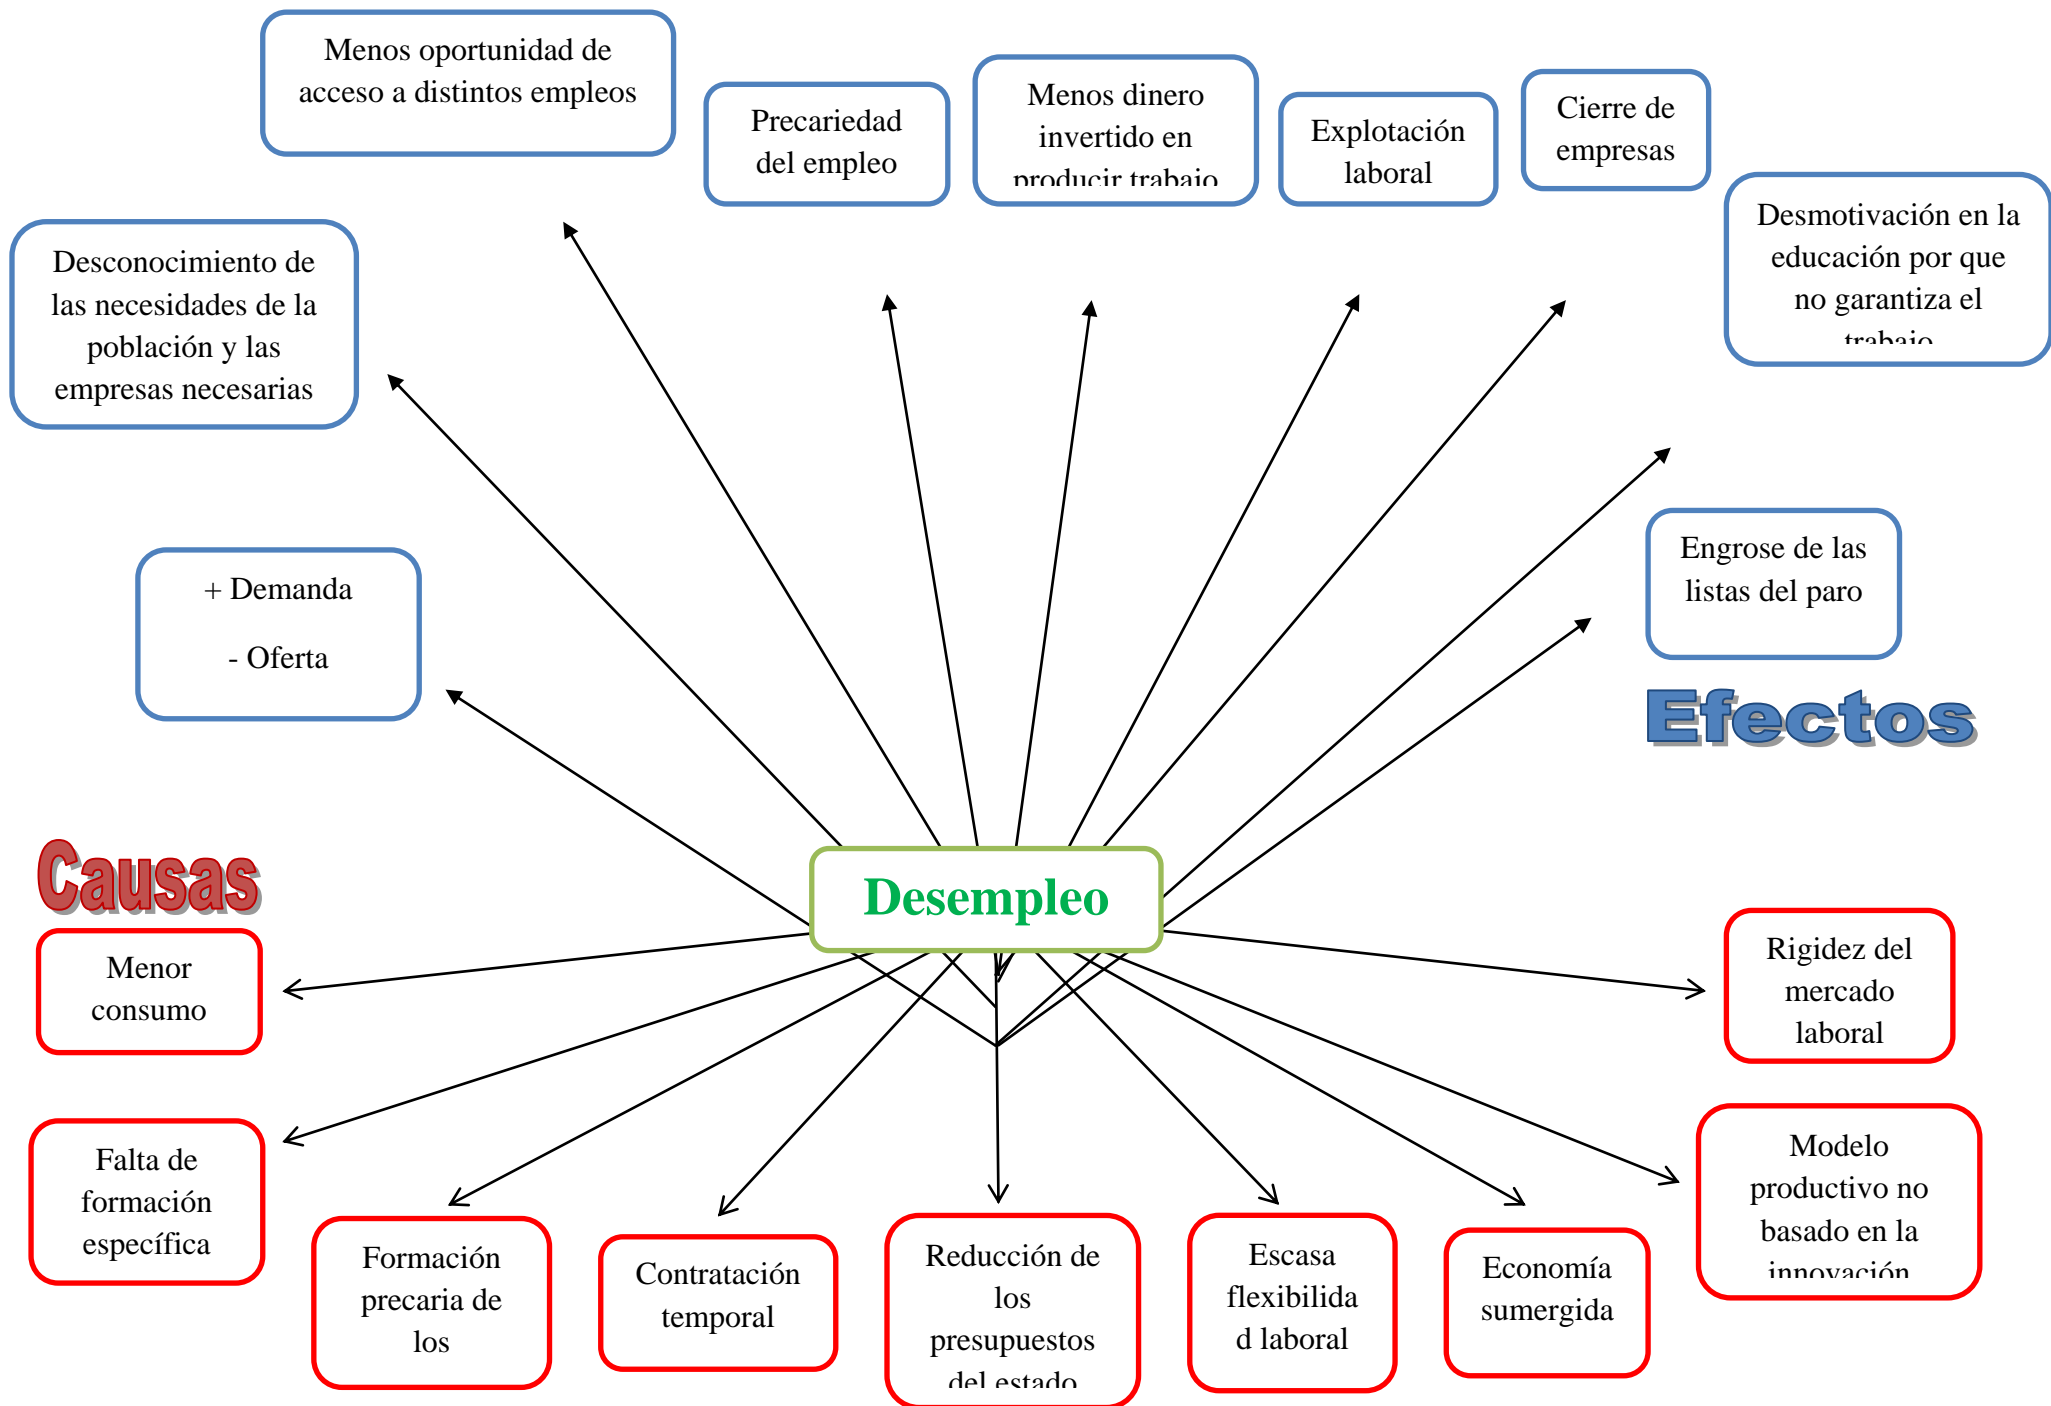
Menos oportunidad de acceso a distintos empleos

Precariedad del empleo

Menos dinero invertido en producir trabajo

Explotación laboral

Cierre de empresas

Desconocimiento de las necesidades de la población y las empresas necesarias

Desmotivación en la educación por que no garantiza el trabajo

+ Demanda

- Oferta

Engrose de las listas del paro

Efectos

Causas

Desempleo

Menor consumo

Rigidez del mercado laboral

Falta de formación específica

Modelo productivo no basado en la innovación

Formación precaria de los

Contratación temporal

Reducción de los presupuestos del estado

Escasa flexibilidad laboral

Economía sumergida